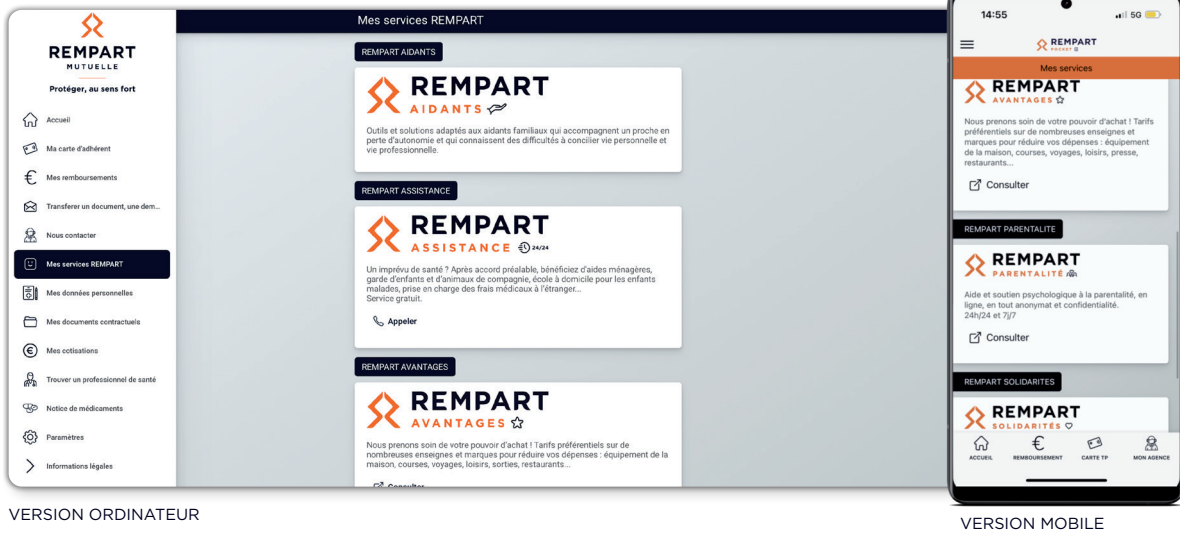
REMPART
MUTUELLE
Protéger, au sens fort

Accueil
Ma carte d'adhérent
Mes remboursements
Transferer un document, une dem...
Nous contacter
Mes services REMPART
Mes données personnelles
Mes documents contractuels
Mes cotisations
Trouver un professionnel de santé
Notice de médicaments
Paramètres
Informations légales

Mes services REMPART

REMPART AIDANTS
REMPART
AIDANTS
Outils et solutions adaptés aux aidants familiaux qui accompagnent un proche en perte d'autonomie et qui connaissent des difficultés à concilier vie personnelle et vie professionnelle.

REMPART ASSISTANCE
REMPART
ASSISTANCE 24/24
Un imprévu de santé ? Après accord préalable, bénéficiez d'aides ménagères, garde d'enfants et d'animaux de compagnie, école à domicile pour les enfants malades, prise en charge des frais médicaux à l'étranger...
Service gratuit.
Appeler

REMPART AVANTAGES
REMPART
AVANTAGES
Nous prenons soin de votre pouvoir d'achat ! Tarifs préférentiels sur de nombreuses enseignes et marques pour réduire vos dépenses : équipement de la maison, courses, voyages, loisirs, sorties, restaurants...
Consulter

VERSION ORDINATEUR

14:55
5G
REMPART
POCKET
Mes services
REMPART
AVANTAGES
Nous prenons soin de votre pouvoir d'achat ! Tarifs préférentiels sur de nombreuses enseignes et marques pour réduire vos dépenses : équipement de la maison, courses, voyages, loisirs, presse, restaurants...
Consulter

REMPART PARENTALITE
REMPART
PARENTALITÉ
Aide et soutien psychologique à la parentalité, en ligne, en tout anonymat et confidentialité.
24h/24 et 7j/7
Consulter

REMPART SOLIDARITES
REMPART
SOLIDARITÉS

ACCUEIL
REMBOURSEMENT
CARTE TP
MON AGENCE

VERSION MOBILE